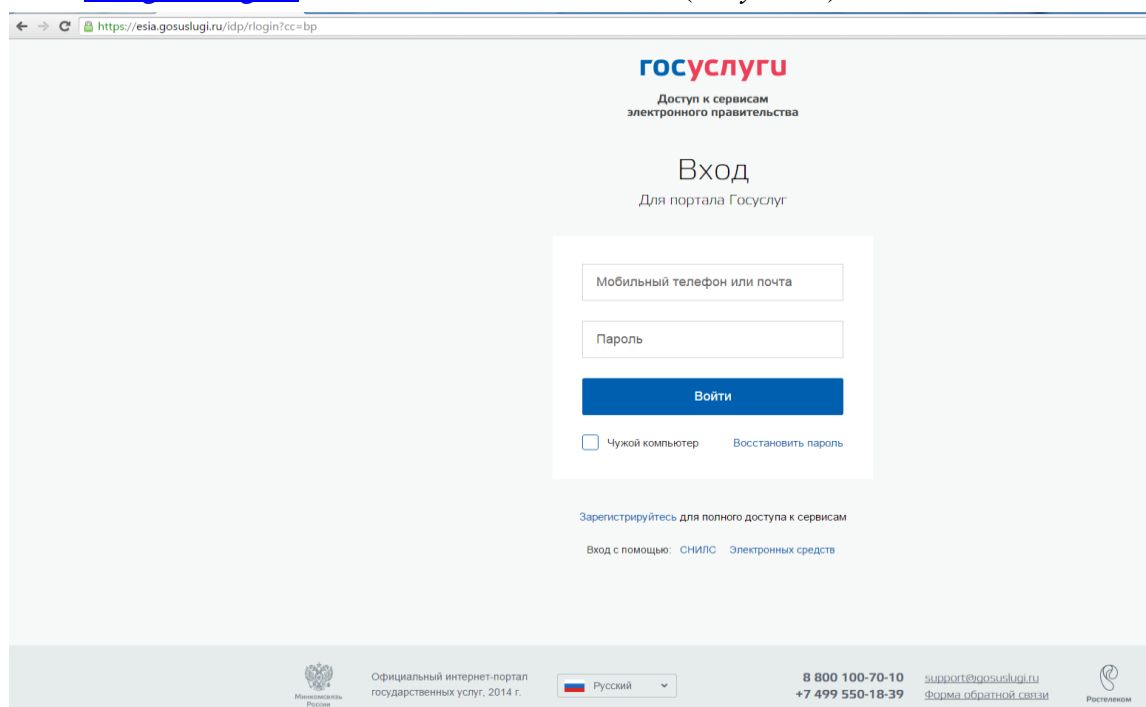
https://esia.gosuslugi.ru/idp/rlogin?cc=bp

госуслуги

Доступ к сервисам электронного правительства

Вход

Для портала Госуслуг

Мобильный телефон или почта

Пароль

Войти

Чужой компьютер

Восстановить пароль

Зарегистрируйтесь для полного доступа к сервисам

Вход с помощью: СНИЛС Электронных средств

Минкомсвязь России

Официальный интернет-портал государственных услуг, 2014 г.

Русский

8 800 100-70-10
+7 499 550-18-39

support@gosuslugi.ru
Форма обратной связи

Ростелеком